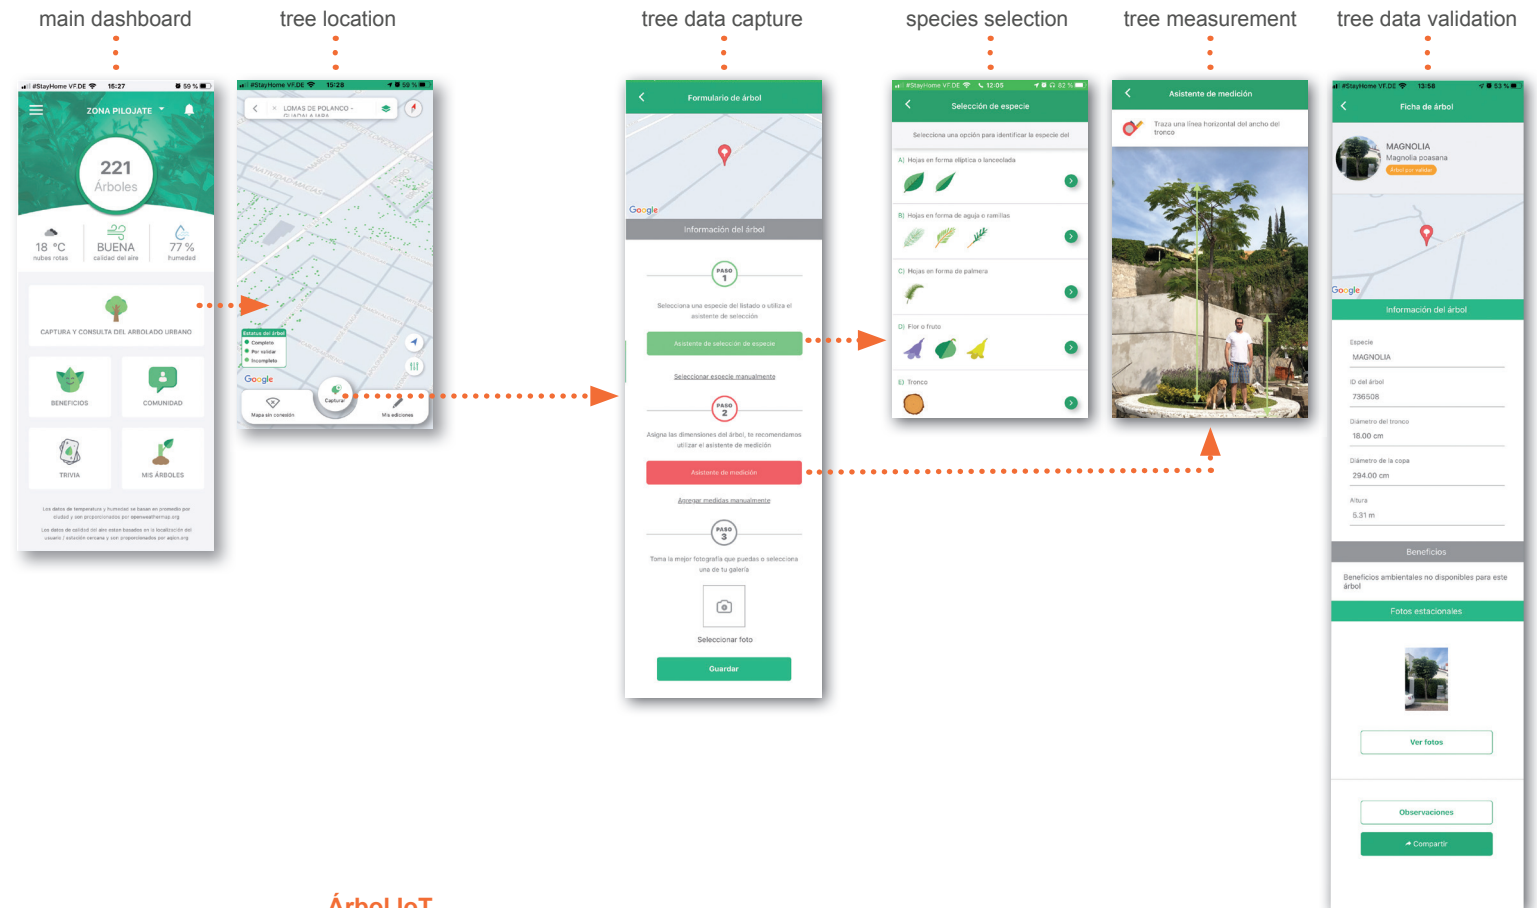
main dashboard

tree location

tree data capture

species selection

tree measurement

tree data validation

#StayHome VF.DE 15:27 59 %

ZONA PILOJATE

221
Árboles

18 °C
nubes rotas

BUENA
calidad del aire

77 %
humedad

CAPTURA Y CONSULTA DEL ARBOLADO URBANO

BENEFICIOS

COMUNIDAD

TRIVIA

MIS ÁRBOLES

Los datos de temperatura y humedad se basan en promedio por ciudad y son proporcionados por openweathermap.org

Los datos de calidad del aire están basados en la localización del usuario / estación cercana y son proporcionados por aqicn.org

#StayHome VF.DE 15:28 59 %

LOMAS DE POLANCO - GUADALAJARA

Estatus del árbol
Completo
Por validar
Incompleto

Google

Mapa sin conexión

Captura

Mis ediciones

Formulario de árbol

Google

Información del árbol

PASO 1

Selecciona una especie del listado o utiliza el asistente de selección

Asistente de selección de especie

Seleccionar especie manualmente

PASO 2

Asigna las dimensiones del árbol, te recomendamos utilizar el asistente de medición

Asistente de medición

Agregar medidas manualmente

PASO 3

Toma la mejor fotografía que puedas o selecciona una de tu galería

Seleccionar foto

Guardar

#StayHome VF.DE 12:05 62 %

Selección de especie

Selecciona una opción para identificar la especie del

A) Hojas en forma elíptica o lanceolada

B) Hojas en forma de aguja o ramillas

C) Hojas en forma de palmera

D) Flor o fruto

E) Tronco

Asistente de medición

Traza una línea horizontal del ancho del tronco

#StayHome VF.DE 13:58 53 %

Ficha de árbol

MAGNOLIA
Magnolia poasana
Árbol por validar

Google

Información del árbol

Especie
MAGNOLIA

ID del árbol
736508

Diámetro del tronco
18.00 cm

Diámetro de la copa
294.00 cm

Altura
5.31 m

Beneficios

Beneficios ambientales no disponibles para este árbol

Fotos estacionales

Ver fotos

Observaciones

Compartir

Árbol IoT